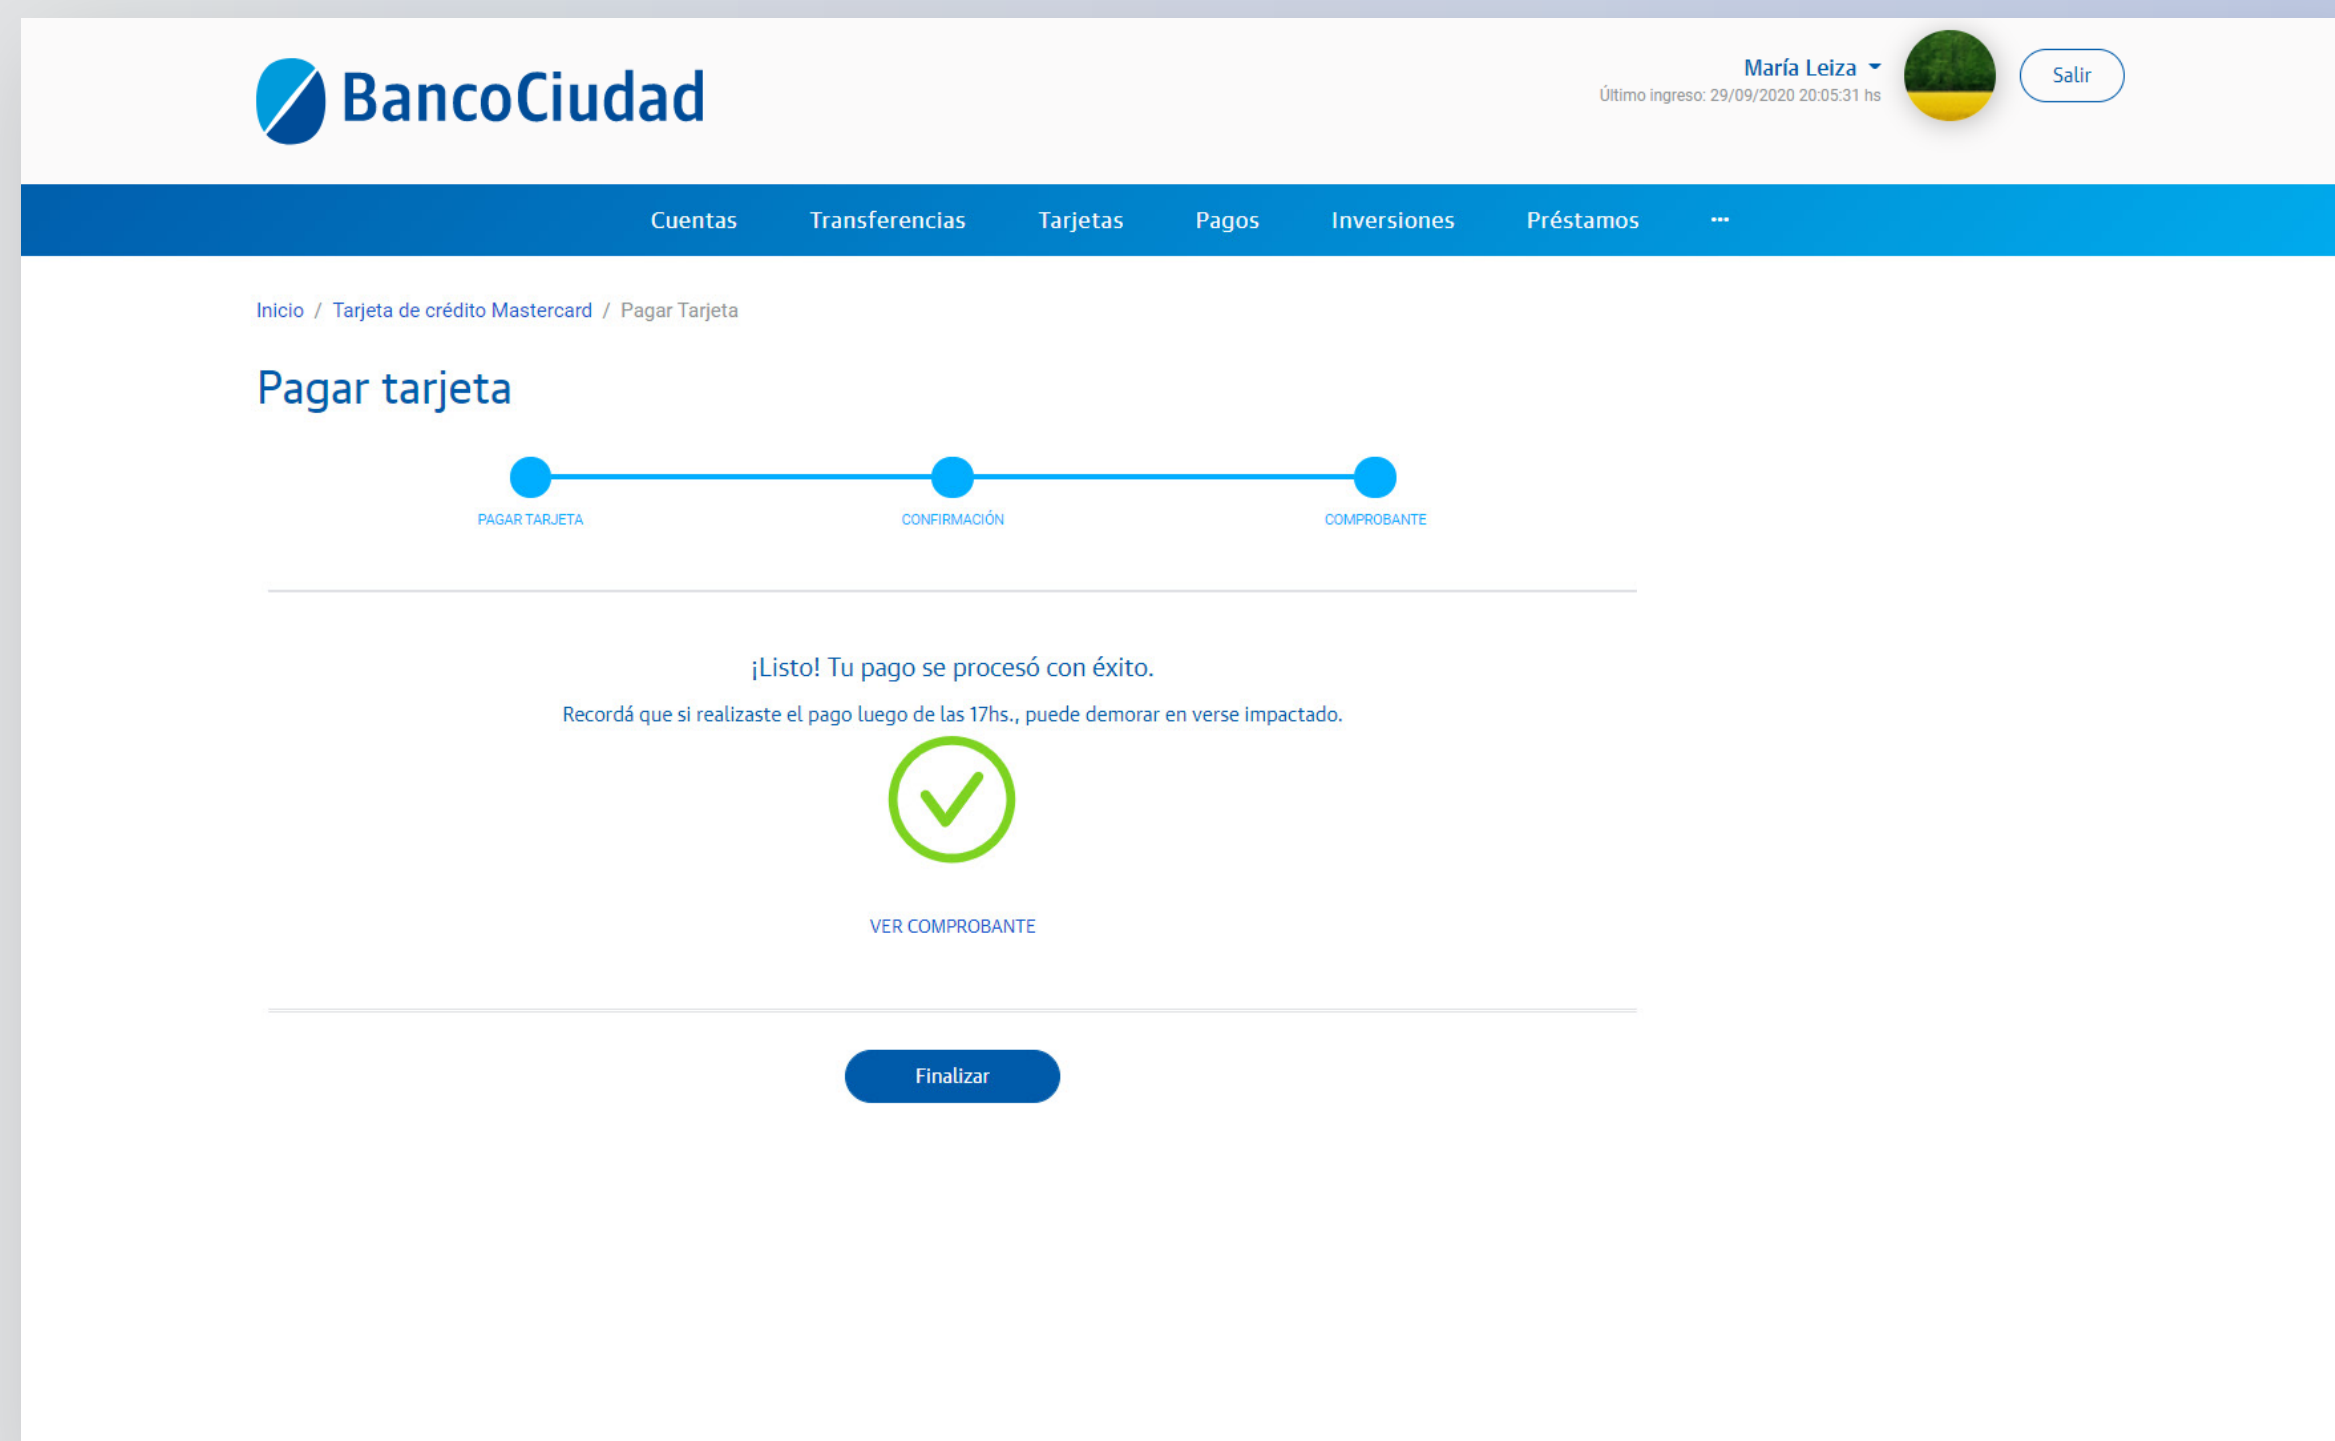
BancoCiudad

María Leiza
Último ingreso: 29/09/2020 20:05:31 hs

Salir

Cuentas Transferencias Tarjetas Pagos Inversiones Préstamos ···

Inicio / Tarjeta de crédito Mastercard / Pagar Tarjeta

Pagar tarjeta

PAGAR TARJETA
CONFIRMACIÓN
COMPROBANTE

¡Listo! Tu pago se procesó con éxito.

Recordá que si realizaste el pago luego de las 17hs., puede demorar en verse impactado.

VER COMPROBANTE

Finalizar